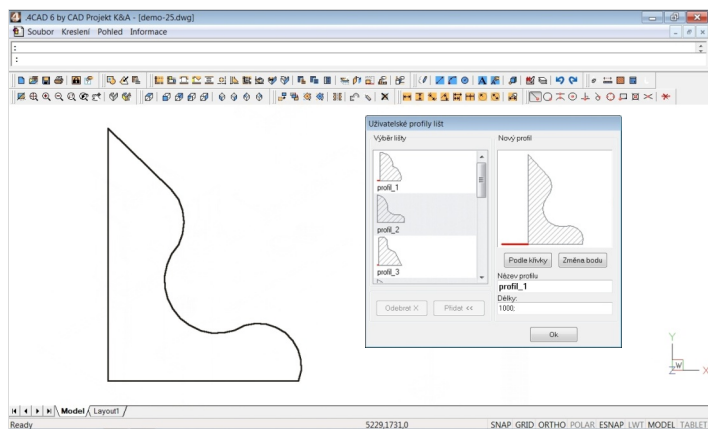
4CAD 6 by CAD Projekt K&A - [demo-25.dwg]

Soubor Kreslení Pohled Informace

:
:

Uživatelské profily lišt

Výběr lišty

profil_1

profil_2

profil_3

Odebrat X

Přidat <<

Nový profil

Podle křivky

Změna bodu

Název profilu

profil_1

Délky:

1000;

Ok

Y

W

X

Model Layout1

Ready

5229,1731,0

SNAP GRID ORTHO POLAR ESNAP LWT MODEL TABLET